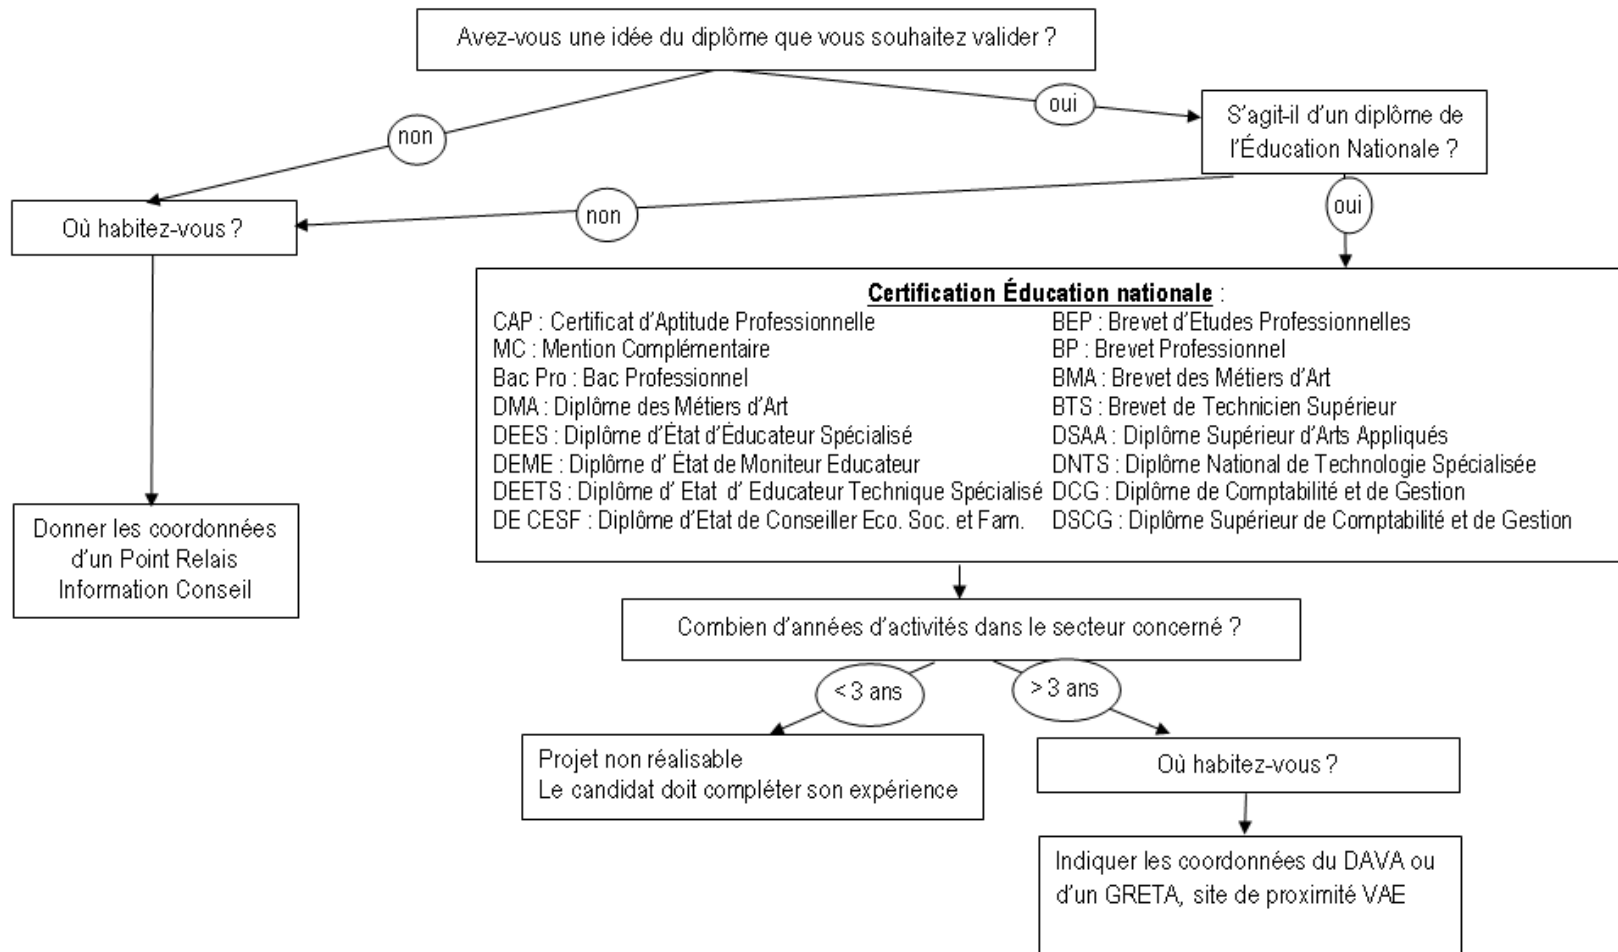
Avez-vous une idée du diplôme que vous souhaitez valider ?

non

oui

S'agit-il d'un diplôme de l'Éducation Nationale ?

Où habitez-vous ?

non

oui

Donner les coordonnées d'un Point Relais Information Conseil

**Certification Éducation nationale** :

CAP : Certificat d'Aptitude Professionnelle
MC : Mention Complémentaire
Bac Pro : Bac Professionnel
DMA : Diplôme des Métiers d'Art
DEES : Diplôme d'État d'Éducateur Spécialisé
DEME : Diplôme d' État de Moniteur Educateur
DEETS : Diplôme d' Etat d' Educateur Technique Spécialisé
DE CESF : Diplôme d'Etat de Conseiller Eco. Soc. et Fam.

BEP : Brevet d'Etudes Professionnelles
BP : Brevet Professionnel
BMA : Brevet des Métiers d'Art
BTS : Brevet de Technicien Supérieur
DSAA : Diplôme Supérieur d'Arts Appliqués
DNTS : Diplôme National de Technologie Spécialisée
DCG : Diplôme de Comptabilité et de Gestion
DSCG : Diplôme Supérieur de Comptabilité et de Gestion

Combien d'années d'activités dans le secteur concerné ?

< 3 ans

> 3 ans

Projet non réalisable
Le candidat doit compléter son expérience

Où habitez-vous ?

Indiquer les coordonnées du DAVA ou d'un GRETA, site de proximité VAE